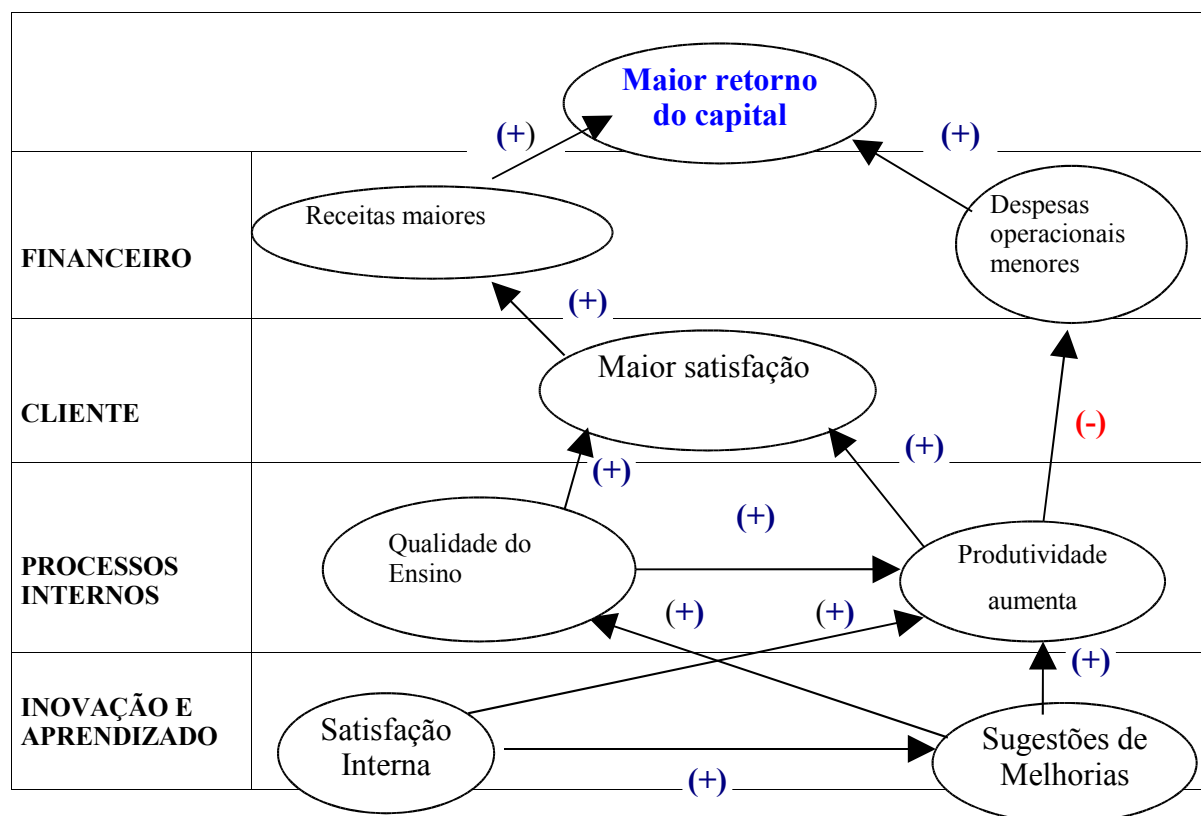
Maior retorno do capital

(+)

(+)

FINANCEIRO

Receitas maiores

Despesas operacionais menores

(+)

CLIENTE

Maior satisfação

(-)

(+)

(+)

PROCESSOS INTERNOS

Qualidade do Ensino

(+)

Produtividade aumenta

(+)

(+)

(+)

INOVAÇÃO E APRENDIZADO

Satisfação Interna

Sugestões de Melhorias

(+)